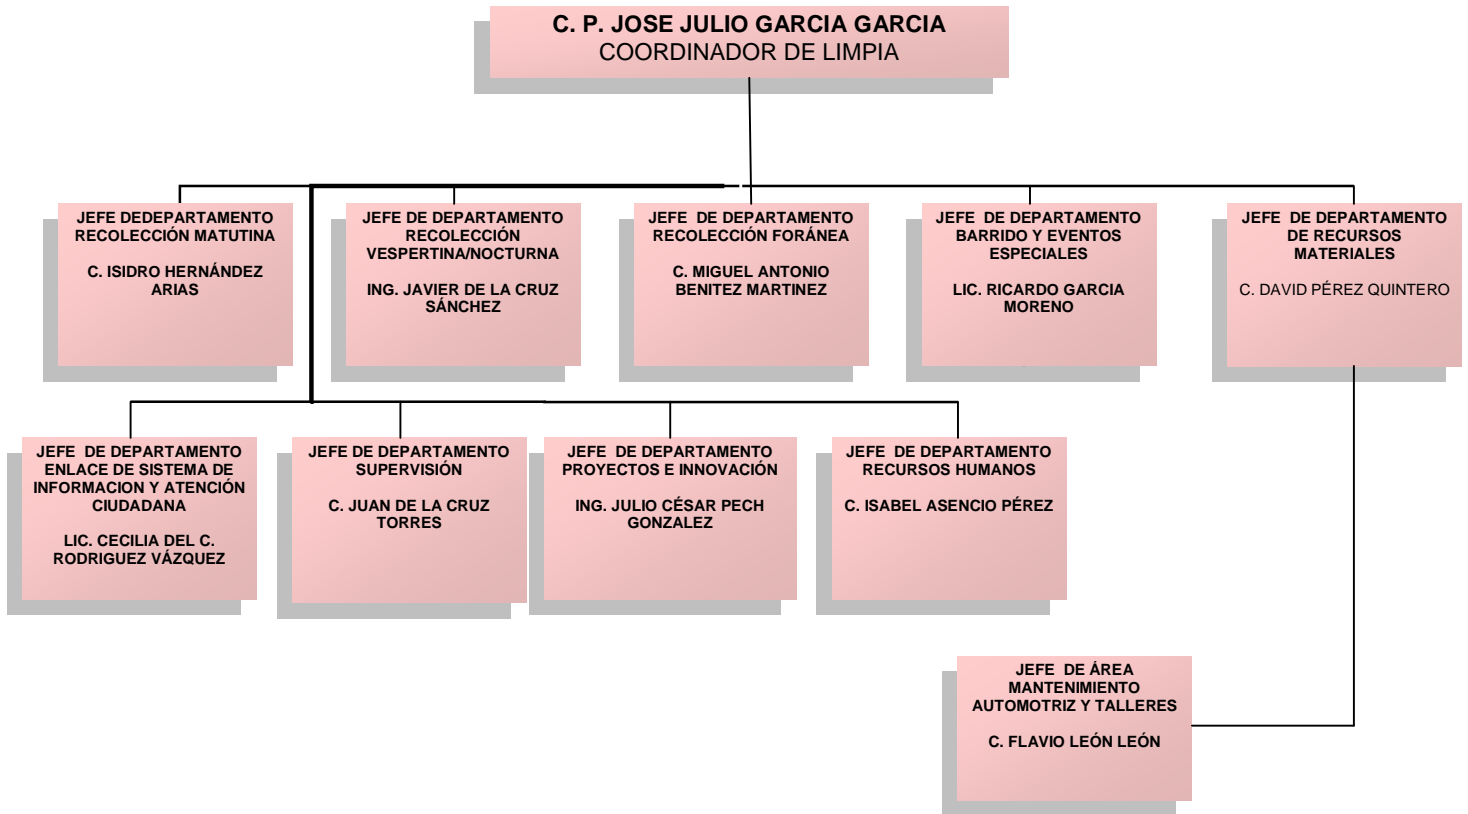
C. P. JOSE JULIO GARCIA GARCIA
COORDINADOR DE LIMPIA

JEFE DEDEPARTAMENTO RECOLECCIÓN MATUTINA

C. ISIDRO HERNÁNDEZ ARIAS

JEFE DE DEPARTAMENTO RECOLECCIÓN VESPERTINA/NOCTURNA

ING. JAVIER DE LA CRUZ SÁNCHEZ

JEFE DE DEPARTAMENTO RECOLECCIÓN FORÁNEA

C. MIGUEL ANTONIO BENITEZ MARTINEZ

JEFE DE DEPARTAMENTO BARRIDO Y EVENTOS ESPECIALES

LIC. RICARDO GARCIA MORENO

JEFE DE DEPARTAMENTO DE RECURSOS MATERIALES

C. DAVID PÉREZ QUINTERO

JEFE DE DEPARTAMENTO ENLACE DE SISTEMA DE INFORMACION Y ATENCIÓN CIUDADANA

LIC. CECILIA DEL C. RODRIGUEZ VÁZQUEZ

JEFE DE DEPARTAMENTO SUPERVISIÓN

C. JUAN DE LA CRUZ TORRES

JEFE DE DEPARTAMENTO PROYECTOS E INNOVACIÓN

ING. JULIO CÉSAR PECH GONZALEZ

JEFE DE DEPARTAMENTO RECURSOS HUMANOS

C. ISABEL ASENCIO PÉREZ

JEFE DE ÁREA MANTENIMIENTO AUTOMOTRIZ Y TALLERES

C. FLAVIO LEÓN LEÓN